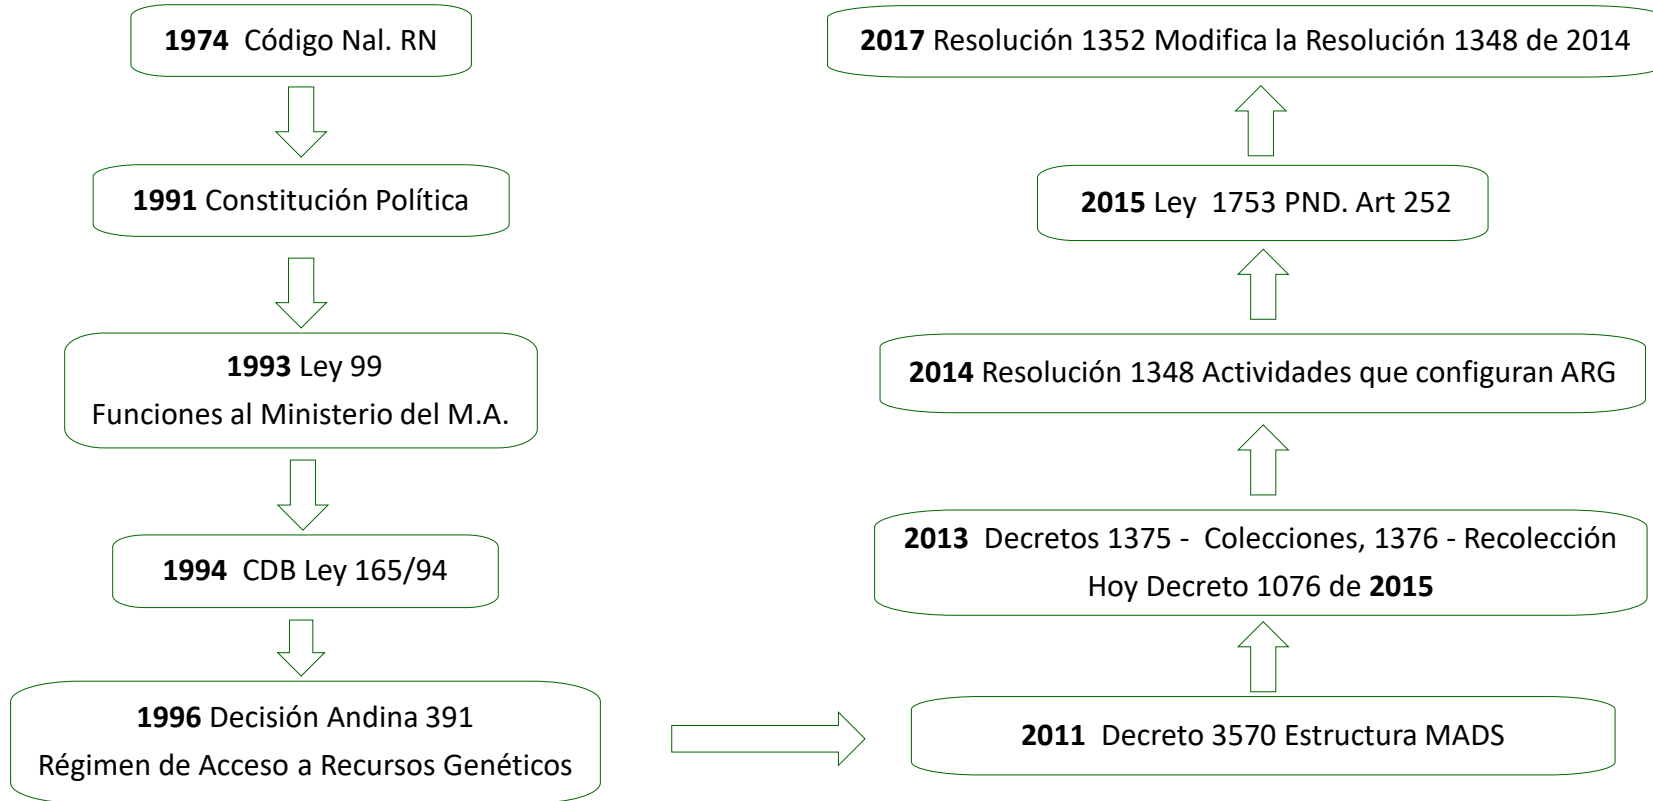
1974 Código Nal. RN

1991 Constitución Política

1993 Ley 99
Funciones al Ministerio del M.A.

1994 CDB Ley 165/94

1996 Decisión Andina 391
Régimen de Acceso a Recursos Genéticos

2011 Decreto 3570 Estructura MADS

2013 Decretos 1375 - Colecciones, 1376 - Recolección
Hoy Decreto 1076 de 2015

2014 Resolución 1348 Actividades que configuran ARG

2015 Ley 1753 PND. Art 252

2017 Resolución 1352 Modifica la Resolución 1348 de 2014